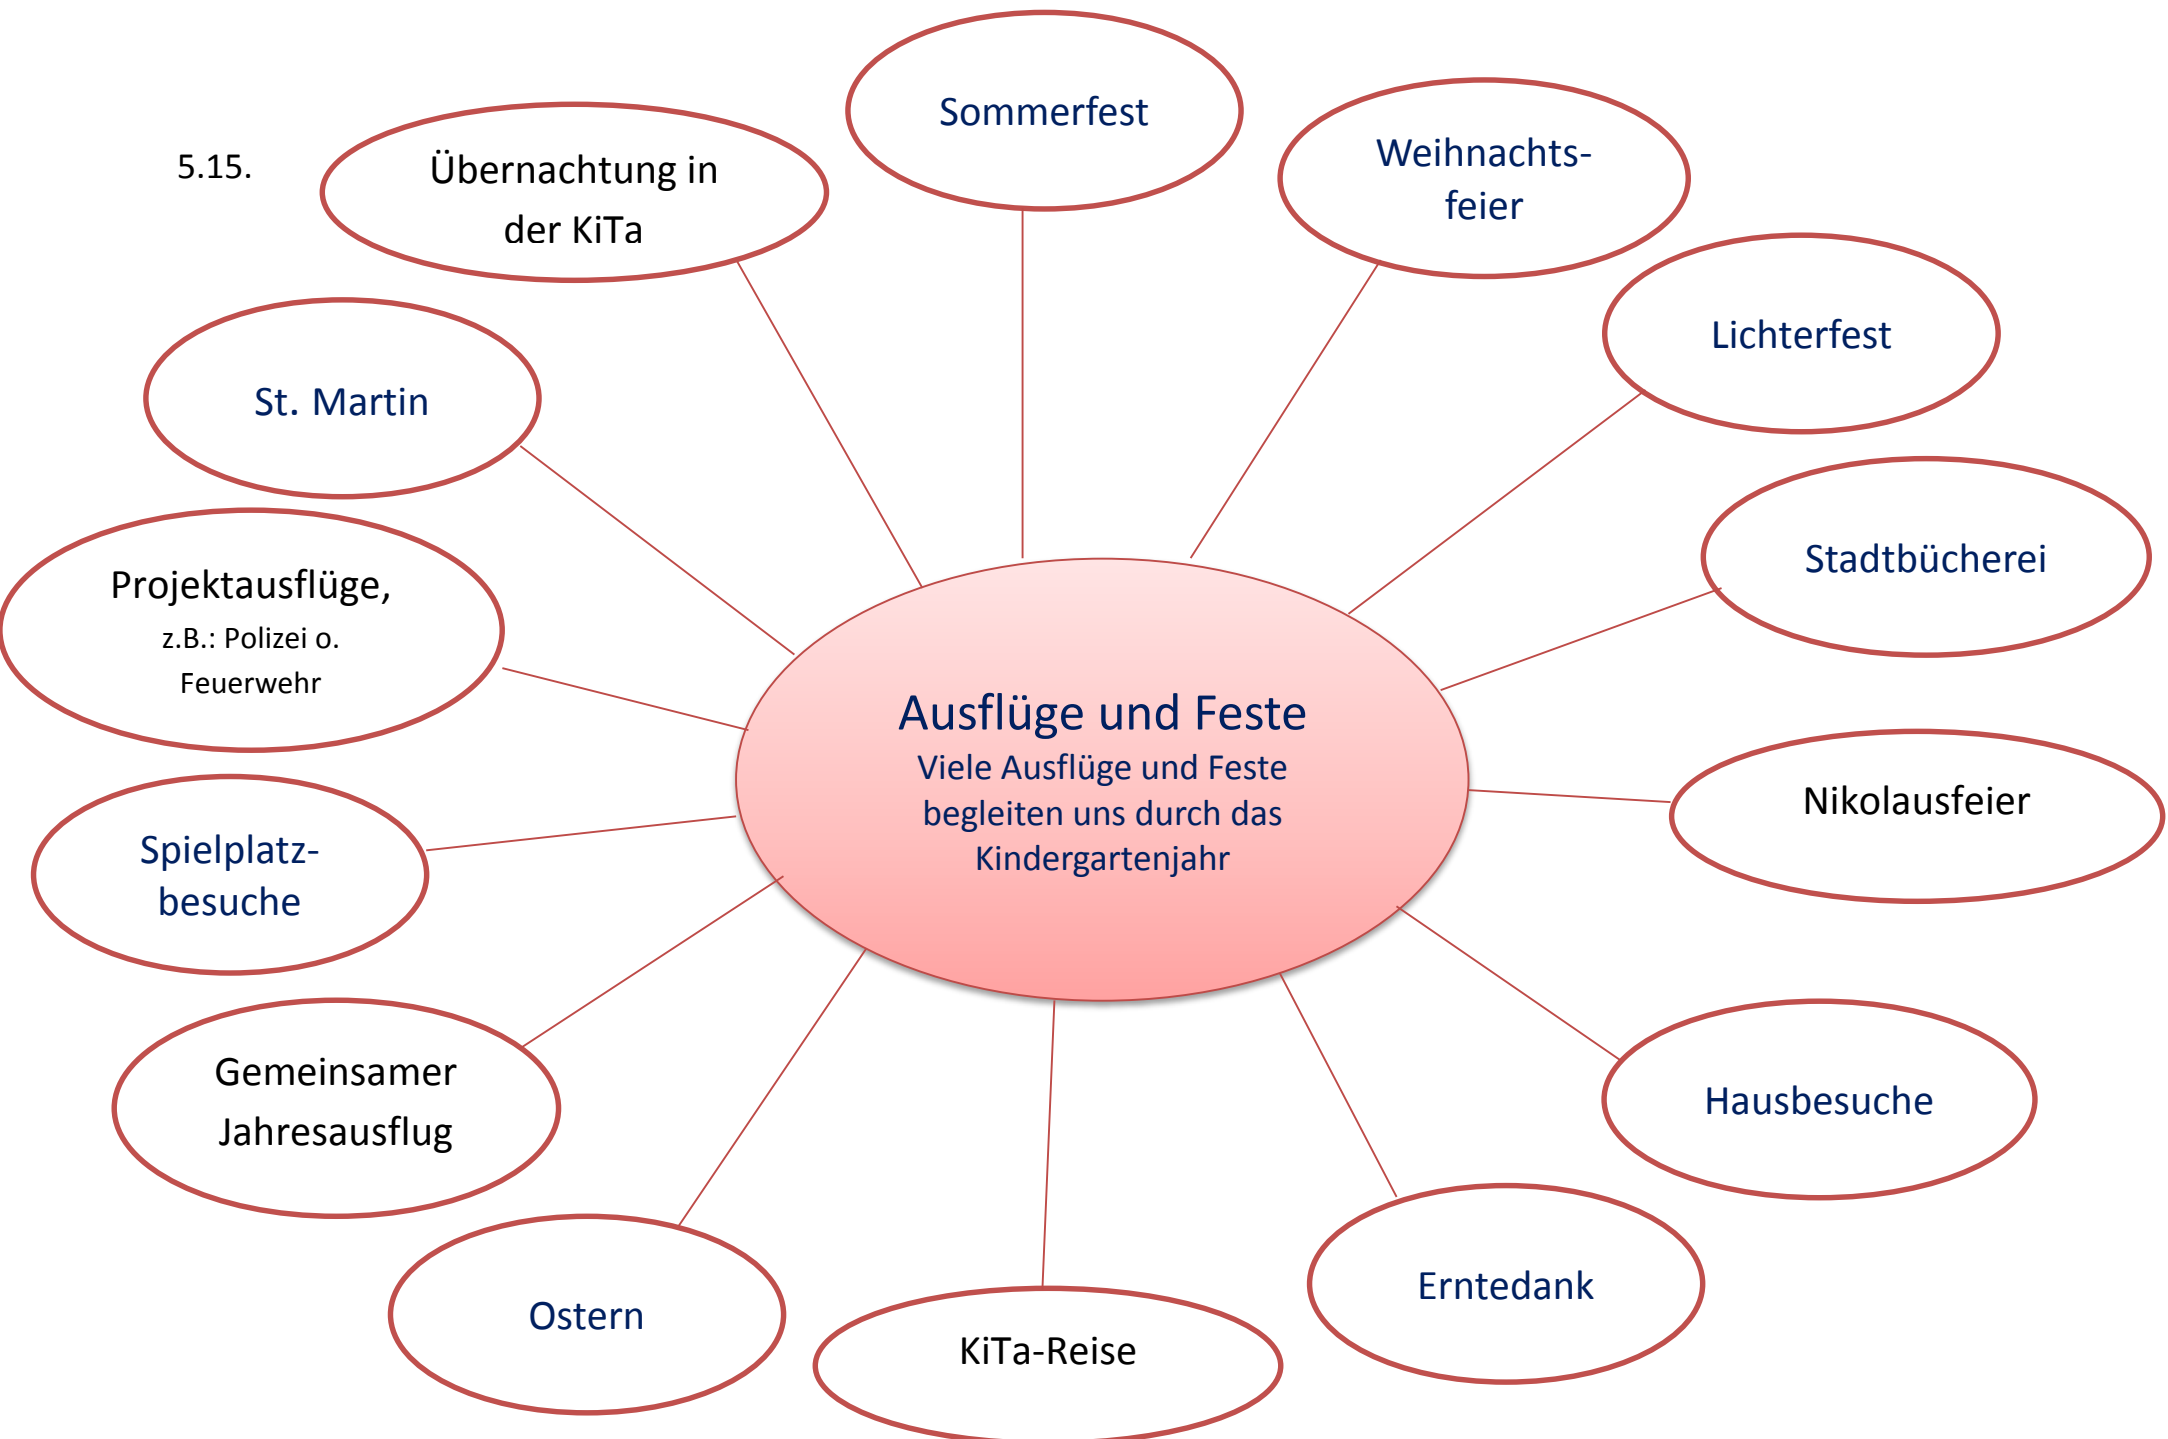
5.15.

Ausflüge und Feste
Viele Ausflüge und Feste begleiten uns durch das Kindergartenjahr

Übernachtung in der KiTa

Sommerfest

Weihnachtsfeier

Lichterfest

Stadtbücherei

Nikolausfeier

Hausbesuche

Erntedank

KiTa-Reise

Ostern

Gemeinsamer Jahresausflug

Spielplatzbesuche

Projektausflüge, z.B.: Polizei o. Feuerwehr

St. Martin